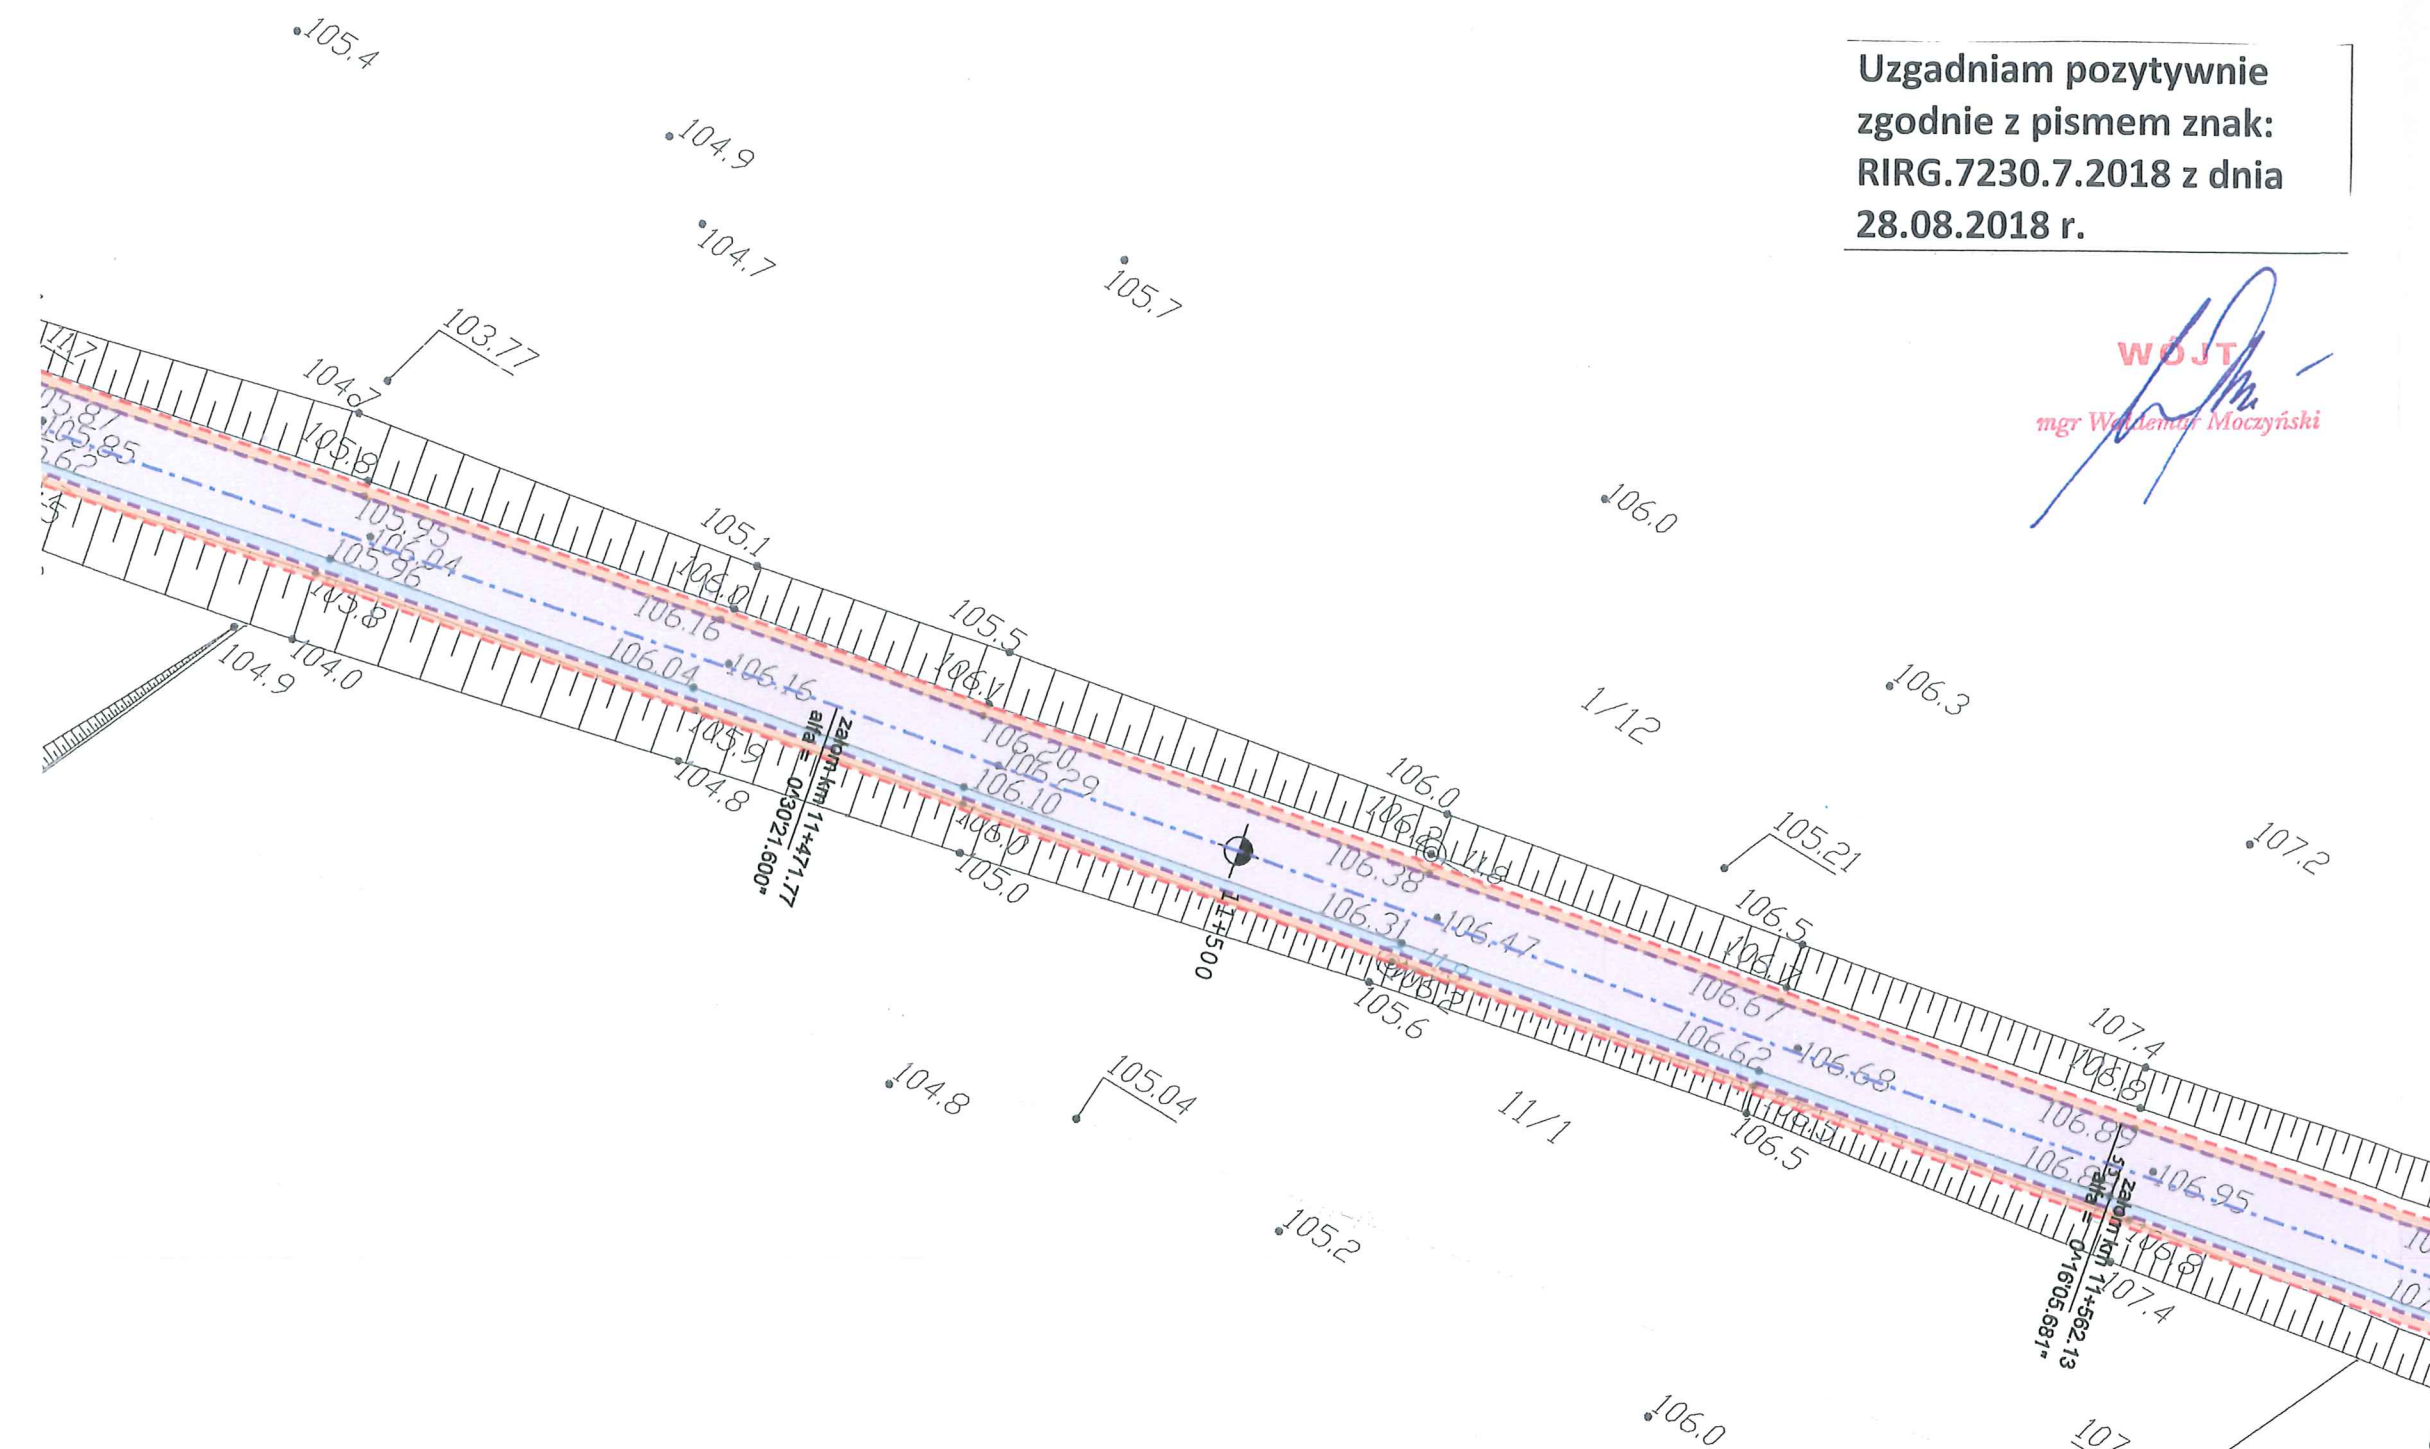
Uzgadniam pozytywnie zgodnie z pismem znak: RIRG.7230.7.2018 z dnia 28.08.2018 r.

WÓJT
mgr Waldemar Moczyński

105.4
104.9
104.7
105.7
103.77
104.7
105.8
105.87
105.85
105.62
105.95
106.04
105.96
105.8
104.9
104.0
105.1
106.0
106.16
106.04
106.16
105.5
106.1
106.0
1/12
106.3
Załom km 11+471.77
alfa = 0°30'21.600"
105.9
104.8
106.20
106.29
106.10
106.0
105.0
11+500
106.0
106.38
106.31
106.47
105.6
105.21
106.5
106.67
106.62
106.68
107.2
104.8
105.04
11/1
106.5
107.4
106.89
106.95
Załom km 11+562.13
alfa = 0°16'05.681"
107.4
105.2
106.0
107